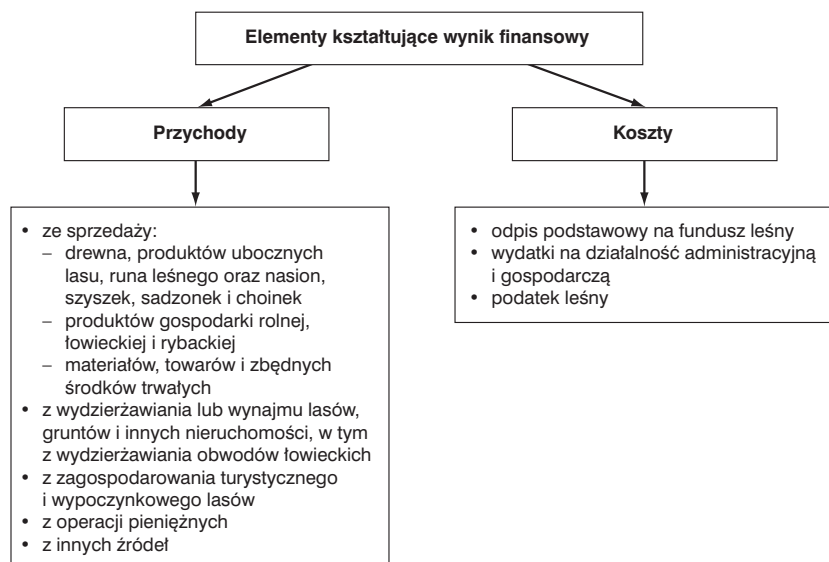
Elementy kształtujące wynik finansowy

Przychody

Koszty

• ze sprzedaży:
– drewna, produktów ubocznych lasu, runa leśnego oraz nasion, szyszek, sadzonek i choinek
– produktów gospodarki rolnej, łowieckiej i rybackiej
– materiałów, towarów i zbędnych środków trwałych
• z wydzierżawiania lub wynajmu lasów, gruntów i innych nieruchomości, w tym z wydzierżawiania obwodów łowieckich
• z zagospodarowania turystycznego i wypoczynkowego lasów
• z operacji pieniężnych
• z innych źródeł

• odpis podstawowy na fundusz leśny
• wydatki na działalność administracyjną i gospodarczą
• podatek leśny